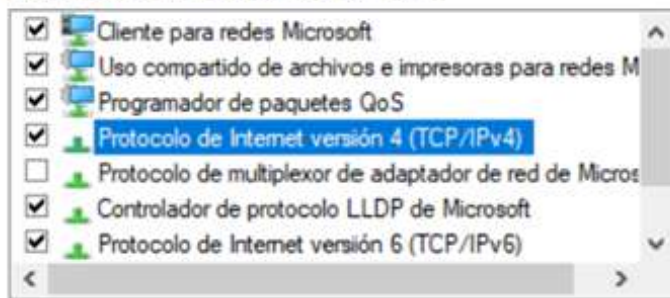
☑ Cliente para redes Microsoft
☑ Uso compartido de archivos e impresoras para redes M
☑ Programador de paquetes QoS
☑ Protocolo de Internet versión 4 (TCP/IPv4)
☐ Protocolo de multiplexor de adaptador de red de Micros
☑ Controlador de protocolo LLDP de Microsoft
☑ Protocolo de Internet versión 6 (TCP/IPv6)